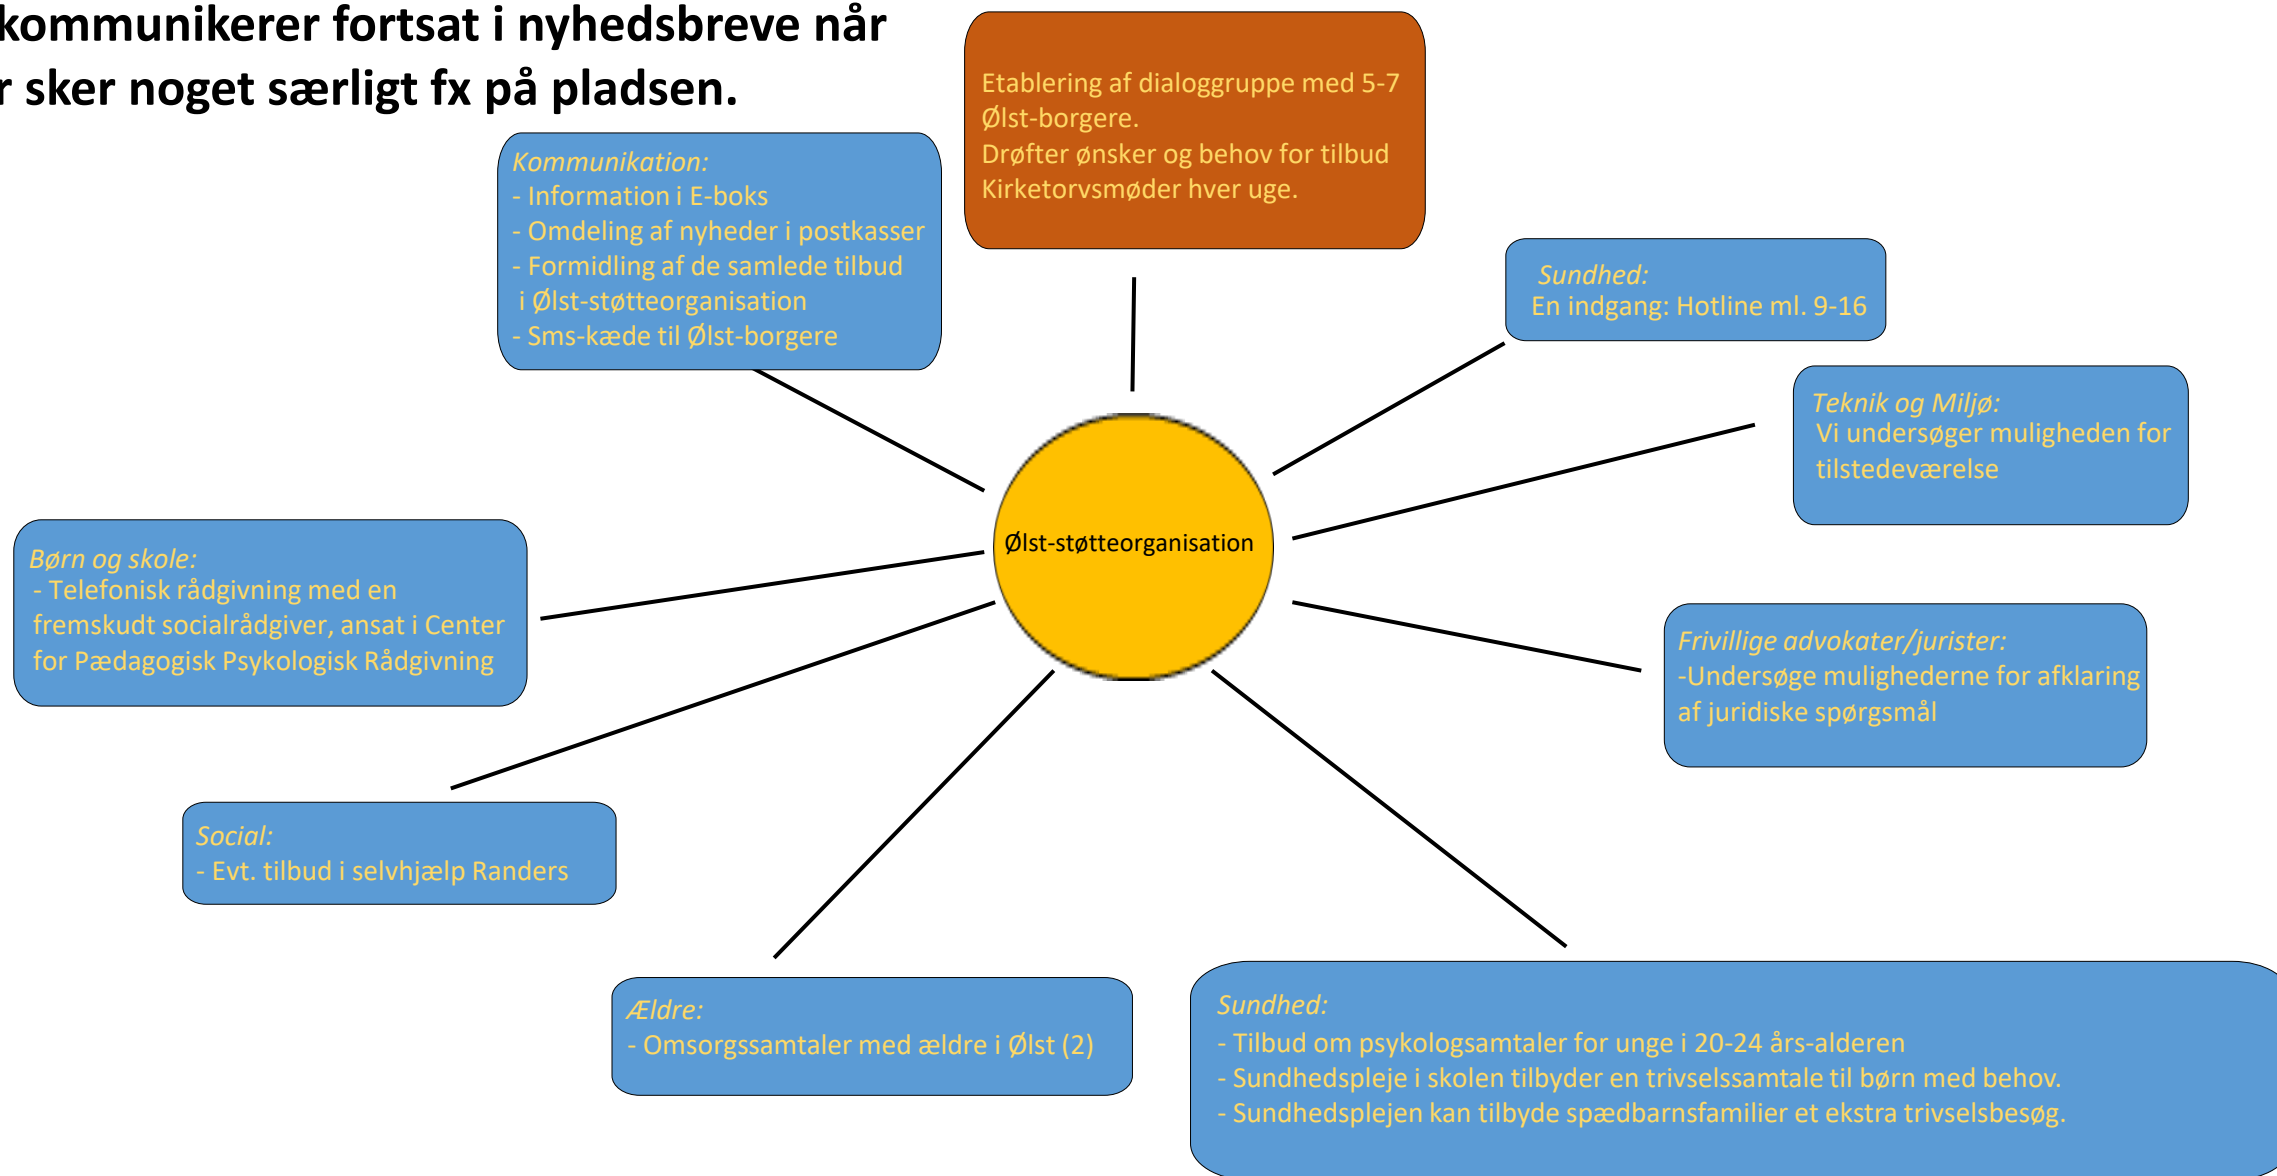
kommunikerer fortsat i nyhedsbreve når
r sker noget særligt fx på pladsen.

Etablering af dialoggruppe med 5-7 Ølst-borgere.
Drøfter ønsker og behov for tilbud
Kirketorvsmøder hver uge.

Kommunikation:
- Information i E-boks
- Omdeling af nyheder i postkasser
- Formidling af de samlede tilbud i Ølst-støtteorganisation
- Sms-kæde til Ølst-borgere

Sundhed:
En indgang: Hotline ml. 9-16

Teknik og Miljø:
Vi undersøger muligheden for tilstedeværelse

Ølst-støtteorganisation

Børn og skole:
- Telefonisk rådgivning med en fremskudt socialrådgiver, ansat i Center for Pædagogisk Psykologisk Rådgivning

Frivillige advokater/jurister:
-Undersøge mulighederne for afklaring af juridiske spørgsmål

Social:
- Evt. tilbud i selvhjælp Randers

Ældre:
- Omsorgssamtaler med ældre i Ølst (2)

Sundhed:
- Tilbud om psykologsamtaler for unge i 20-24 års-alderen
- Sundhedspleje i skolen tilbyder en trivselssamtale til børn med behov.
- Sundhedsplejen kan tilbyde spædbarnsfamilier et ekstra trivselsbesøg.